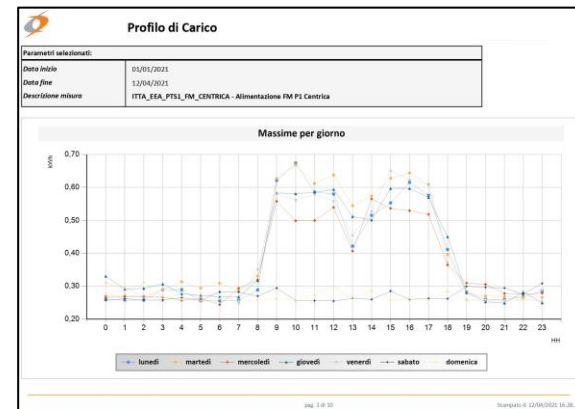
Profilo di Carico

Parametri selezionati:

| Data inizio | 01/01/2021 |
|---|---|
| Data fine | 12/04/2021 |
| Descrizione misura | ITTA_EEA_PTS1_FM_CENTRICA - Alimentazione FM P1 Centrica |

Massime per giorno

kWh

0,70
0,60
0,50
0,40
0,30
0,20

0 1 2 3 4 5 6 7 8 9 10 11 12 13 14 15 16 17 18 19 20 21 22 23

HH

lunedì martedì mercoledì giovedì venerdì sabato domenica

pag. 1 di 10

Stampato il 12/04/2021 16.28.